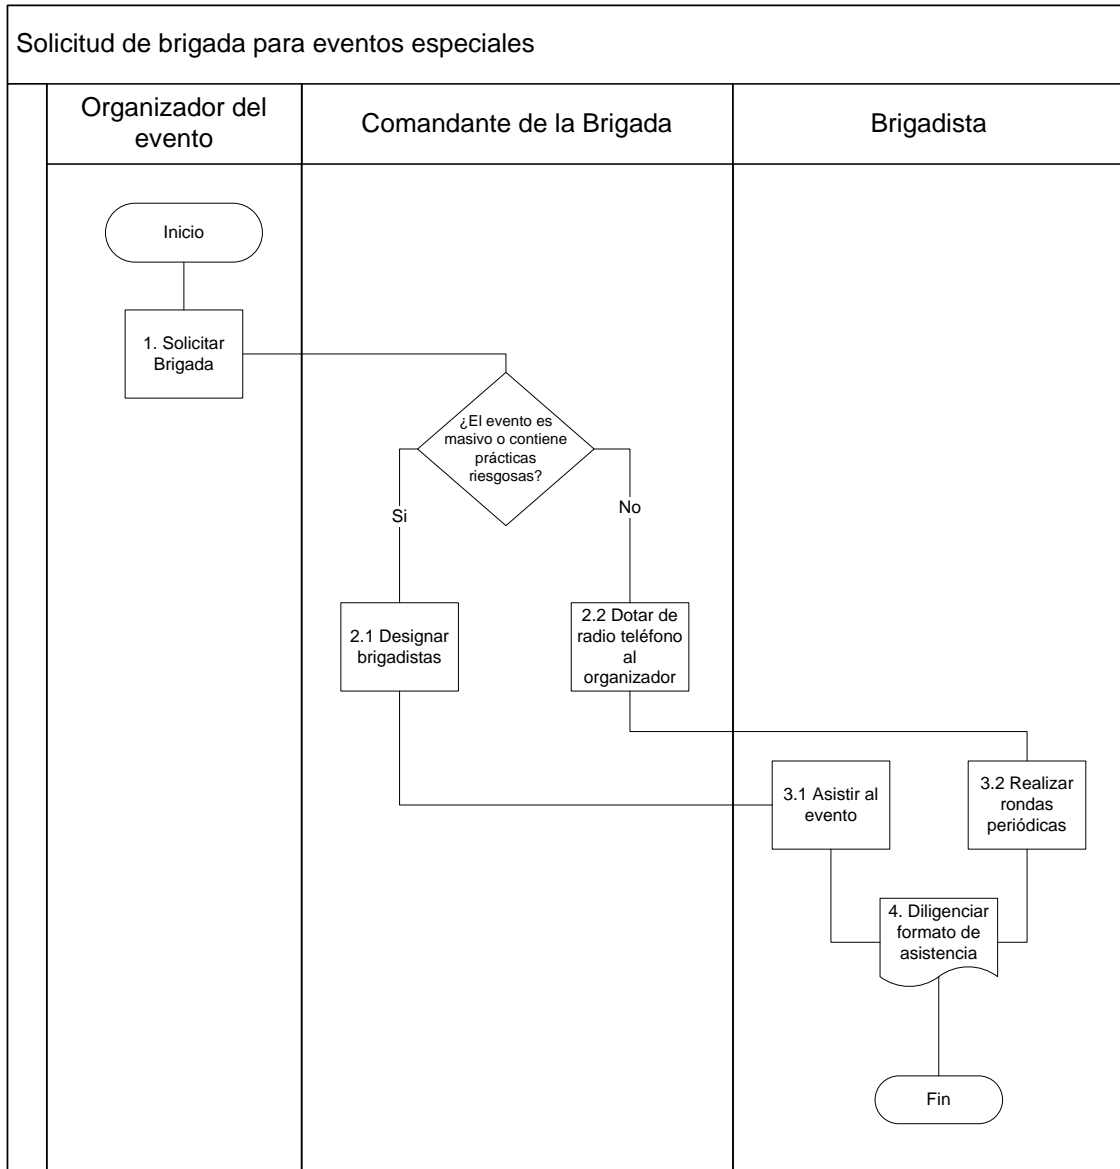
Solicitud de brigada para eventos especiales

Organizador del evento

Comandante de la Brigada

Brigadista

Inicio

1. Solicitar Brigada

¿El evento es masivo o contiene prácticas riesgosas?

Si

No

2.1 Designar brigadistas

2.2 Dotar de radio teléfono al organizador

3.1 Asistir al evento

3.2 Realizar rondas periódicas

4. Diligenciar formato de asistencia

Fin